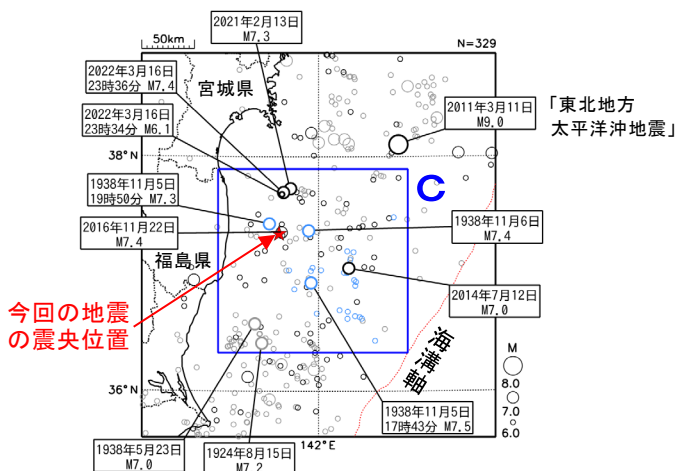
50km

2021年2月13日
M7.3

N=329

2022年3月16日
23時36分 M7.4

宮城県

2022年3月16日
23時34分 M6.1

2011年3月11日
M9.0

「東北地方
太平洋沖地震」

38°N

C

1938年11月5日
19時50分 M7.3

2016年11月22日
M7.4

1938年11月6日
M7.4

福島県

2014年7月12日
M7.0

今回の地震
の震央位置

海溝軸

M

8.0

7.0

6.0

36°N

1938年11月5日
17時43分 M7.5

1938年5月23日
M7.0

1924年8月15日
M7.2

142°E